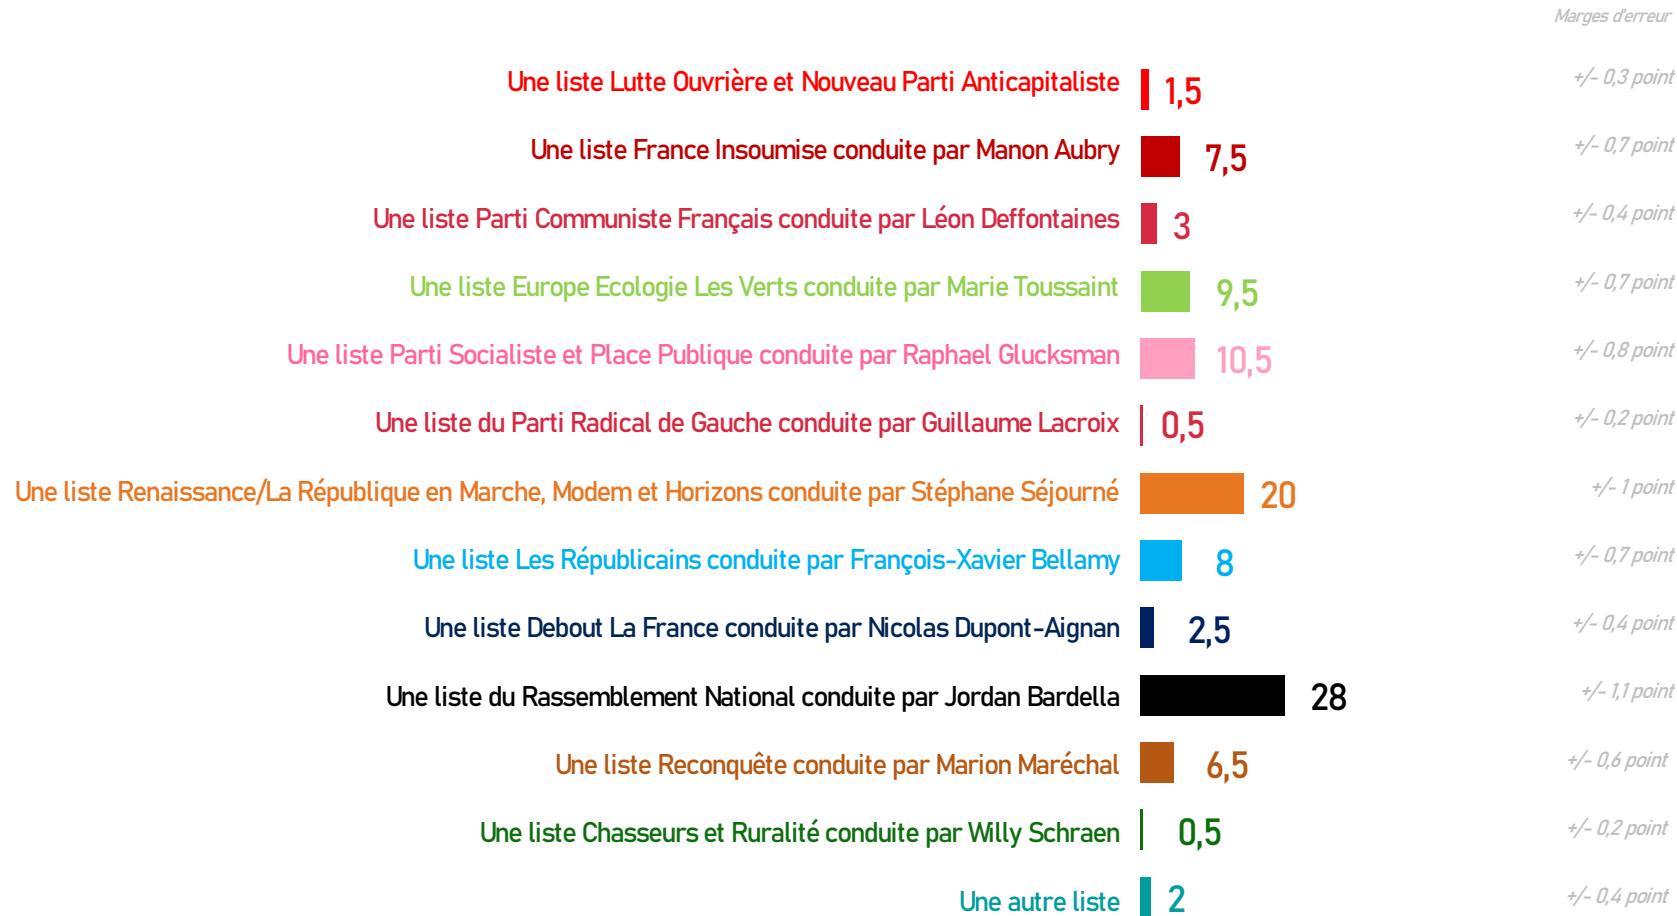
Marges d'erreur

Une liste Lutte Ouvrière et Nouveau Parti Anticapitaliste 1,5 +/- 0,3 point

Une liste France Insoumise conduite par Manon Aubry 7,5 +/- 0,7 point

Une liste Parti Communiste Français conduite par Léon Deffontaines 3 +/- 0,4 point

Une liste Europe Ecologie Les Verts conduite par Marie Toussaint 9,5 +/- 0,7 point

Une liste Parti Socialiste et Place Publique conduite par Raphael Glucksman 10,5 +/- 0,8 point

Une liste du Parti Radical de Gauche conduite par Guillaume Lacroix 0,5 +/- 0,2 point

Une liste Renaissance/La République en Marche, Modem et Horizons conduite par Stéphane Séjourné 20 +/- 1 point

Une liste Les Républicains conduite par François-Xavier Bellamy 8 +/- 0,7 point

Une liste Debout La France conduite par Nicolas Dupont-Aignan 2,5 +/- 0,4 point

Une liste du Rassemblement National conduite par Jordan Bardella 28 +/- 1,1 point

Une liste Reconquête conduite par Marion Maréchal 6,5 +/- 0,6 point

Une liste Chasseurs et Ruralité conduite par Willy Schraen 0,5 +/- 0,2 point

Une autre liste 2 +/- 0,4 point